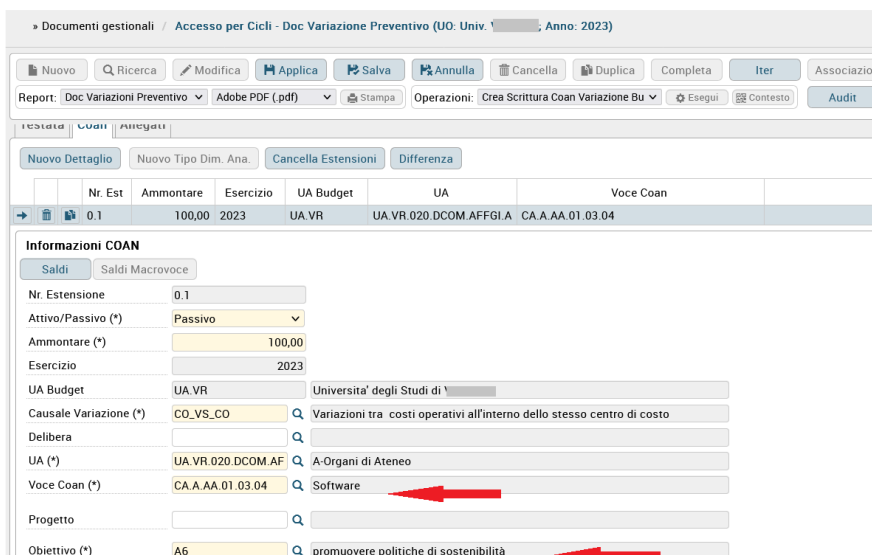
» Documenti gestionali / Accesso per Cicli - Doc Variazione Preventivo (UO: Univ. V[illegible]; Anno: 2023)

Nuovo | Ricerca | Modifica | Applica | Salva | Annulla | Cancella | Duplica | Completa | Iter | Associazio

Report: Doc Variazioni Preventivo | Adobe PDF (.pdf) | Stampa | Operazioni: Crea Scrittura Coan Variazione Bu | Esegui | Contesto | Audit

Testata | Coan | Allegati

Nuovo Dettaglio | Nuovo Tipo Dim. Ana. | Cancella Estensioni | Differenza

| | | | Nr. Est | Ammontare | Esercizio | UA Budget | UA | Voce Coan |
|---|---|---|---|---|---|---|---|---|
| | | | 0.1 | 100,00 | 2023 | UA.VR | UA.VR.020.DCOM.AFFGI.A | CA.A.AA.01.03.04 |

Informazioni COAN

Saldi | Saldi Macrovoce

Nr. Estensione: 0.1
Attivo/Passivo (*): Passivo
Ammontare (*): 100,00
Esercizio: 2023
UA Budget: UA.VR | Universita' degli Studi di V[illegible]
Causale Variazione (*): CO_VS_CO | Variazioni tra costi operativi all'interno dello stesso centro di costo
Delibera:
UA (*): UA.VR.020.DCOM.AF | A-Organi di Ateneo
Voce Coan (*): CA.A.AA.01.03.04 | Software
Progetto:
Obiettivo (*): A6 | promuovere politiche di sostenibilità